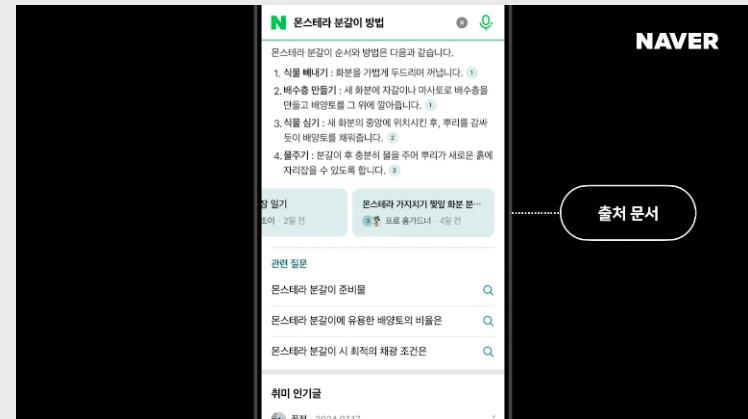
N 몬스테라 분갈이 방법

몬스테라 분갈이 순서와 방법은 다음과 같습니다.

1. 식물 빼내기 : 화분을 가볍게 두드리며 꺼냅니다. 1
2. 배수층 만들기 : 새 화분에 자갈이나 마사토로 배수층을 만들고 배양토를 그 위에 깔아줍니다. 1
3. 식물 심기 : 새 화분의 중앙에 위치시킨 후, 뿌리를 감싸듯이 배양토를 채워줍니다. 2
4. 물주기 : 분갈이 후 충분히 물을 주어 뿌리가 새로운 흙에 자리잡을 수 있도록 합니다. 3

장 일기
초이 · 2일 전

몬스테라 가지치기 꿏잎 화분 분···
3 프로 홈가드너 · 4일 전

출처 문서

NAVER

관련 질문

몬스테라 분갈이 준비물

몬스테라 분갈이에 유용한 배양토의 비율은

몬스테라 분갈이 시 최적의 채광 조건은

취미 인기글

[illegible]